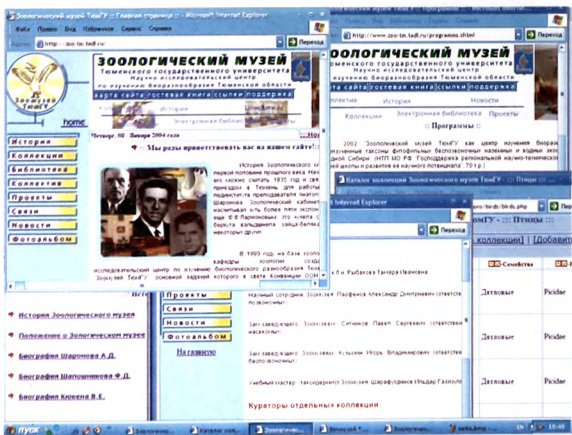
Зоологический музей ТюмГУ :: Главная страница :: - Microsoft Internet Explorer

Файл Правка Вид Избранное Сервис Справка

Адрес http://www.zoo-tsu.tadi.ru

Переход

ЗООЛОГИЧЕСКИЙ МУЗЕЙ

Тюменского государственного университета

Научно исследовательский центр

по изучению биоразнообразия Тюменской области

карта сайта | гостевая книга | ссылки | поддержка

home

История

Коллекции

Библиотека

Коллектив

Проекты

Связи

Новости

Фотоальбом

Четверг, 08 Января 2004 года

Мы рады приветствовать вас на нашем сайте!

История Зоологического музея

Положение о Зоологическом музее

Биография Шаронова А.Д.

Биография Шапошникова Ф.Д.

Биография Кювена В.Е.

Проекты

Связи

Новости

Фотоальбом

На главную

http://www.zoo-tsu.tadi.ru/programs.shtml

ЗООЛОГИЧЕСКИЙ МУЗЕЙ

Тюменского государственного университета

Научно исследовательский центр

по изучению биоразнообразия Тюменской области

карта сайта | гостевая книга | ссылки | поддержка

История

Новости

Коллекции

Электронная библиотека

Проекты

Программы

Каталог коллекций Зоологического музея ТюмГУ :: Птицы

коллекции | Добавит

Семейство

Picidae

Дятловые

Picidae

Дятловые

Picidae

Кураторы отдельных коллекций:

пуск

15:45